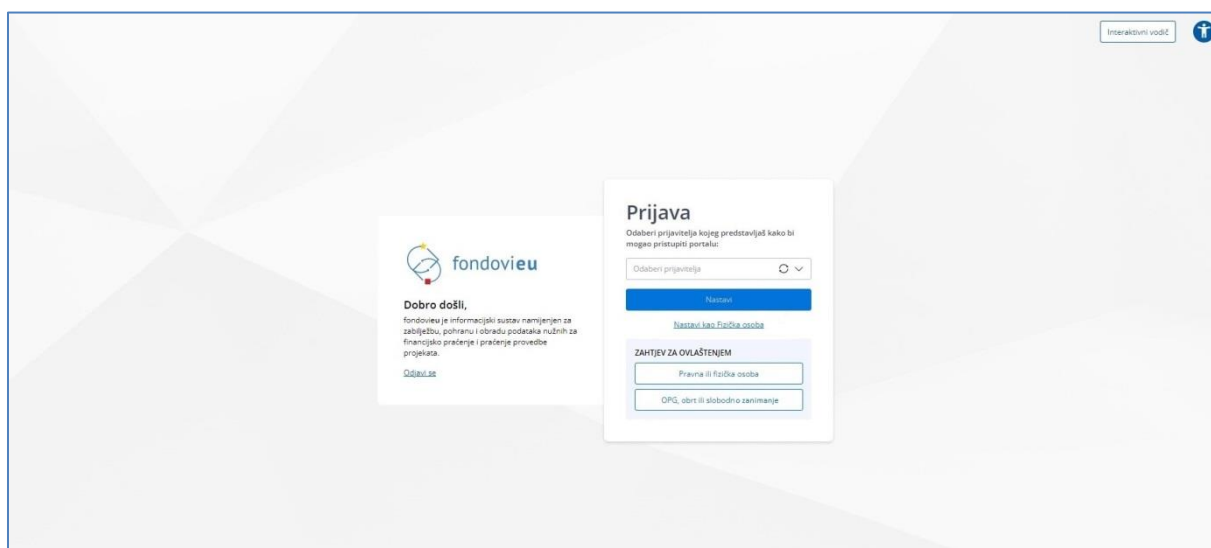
Interaktivni vodič

fondovieu

Dobro došli,

fondovieu je informacijski sustav namijenjen za zabilježbu, pohranu i obradu podataka nužnih za financijsko praćenje i praćenje provedbe projekata.

Odjavi se

Prijava

Odaberi prijavitelja kojeg predstavljaš kako bi mogao pristupiti portalu:

Odaberi prijavitelja

Nastavi

Nastavi kao Fizička osoba

ZAHTJEV ZA OVLAŠTENJEM

Pravna ili fizička osoba

OPG, obrt ili slobodno zanimanje